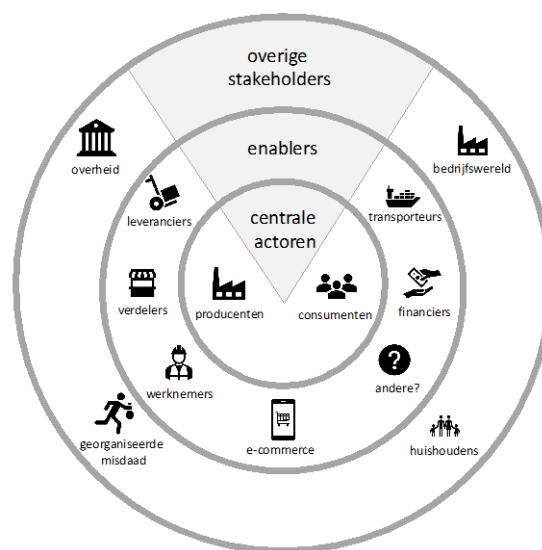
overige stakeholders

enablers

centrale actoren

overheid

bedrijfswereld

leveranciers

transporteurs

verdelers

producenten

consumenten

financiers

werknemers

andere?

georganiseerde misdaad

e-commerce

huishoudens